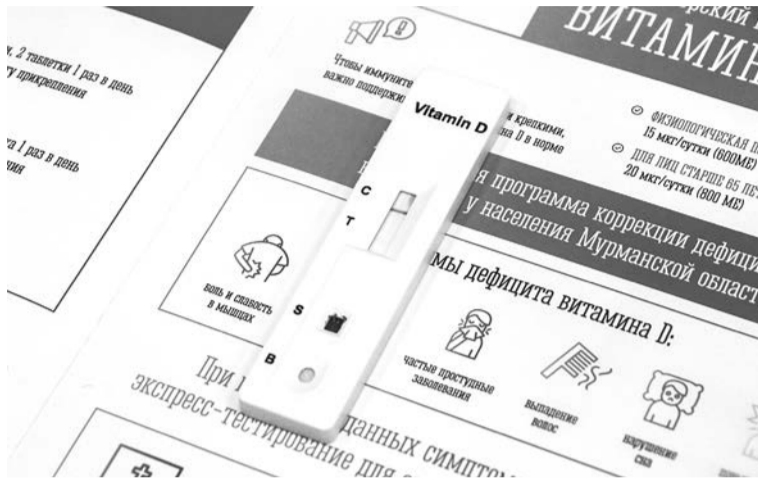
, 2 таблетки 1 раз в день
у прикрепления

а 1 раз в день
ния

ВИТАМИН

Чтобы иммуните
важно поддержи

крепкими,
на D в норме

ФИЗИОЛОГИЧЕСКАЯ П
15 мкг/сутки (600МЕ)

ДЛЯ ЛИЦ СТАРШЕ 65 ЛЕТ
20 мкг/сутки (800 МЕ)

Vitamin D

C

T

S

B

я программа коррекции дефиц
у населения Мурманской облас

мы дефицита витамина D:

боль и слабость
в мышцах

частые простудные
заболевания

выпадение
волос

нарушение
сна

При
экспресс-тестирование для
данных симпто